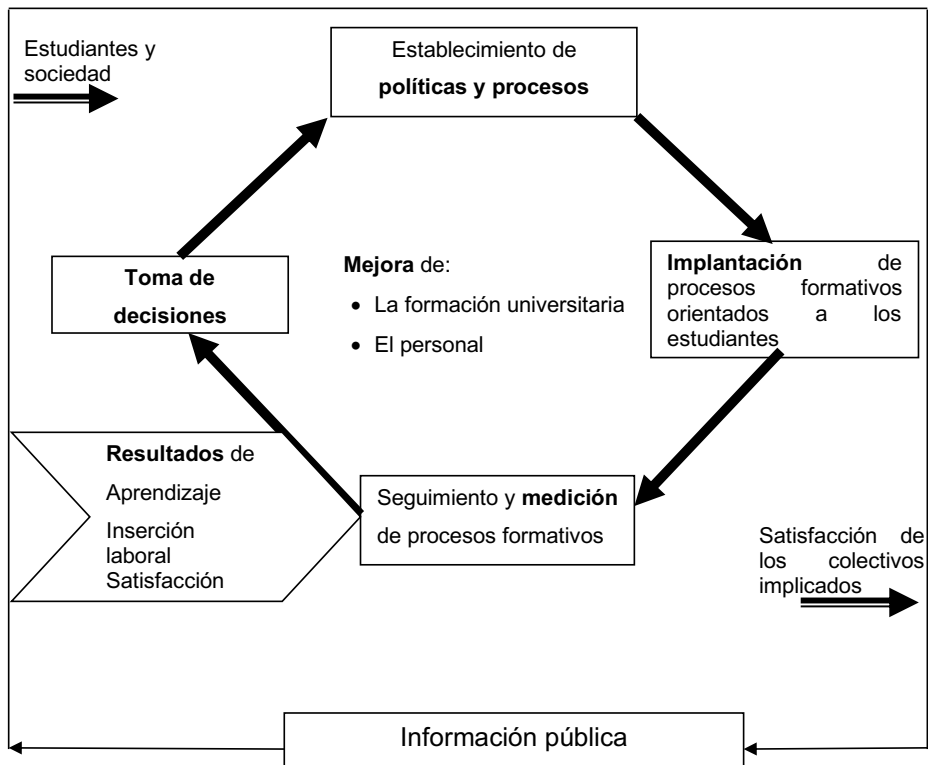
Estudiantes y sociedad

Establecimiento de **políticas y procesos**

**Implantación** de procesos formativos orientados a los estudiantes

**Toma de decisiones**

**Mejora** de:

- La formación universitaria
- El personal

**Resultados** de

Aprendizaje

Inserción laboral

Satisfacción

Seguimiento y **medición** de procesos formativos

Satisfacción de los colectivos implicados

Información pública